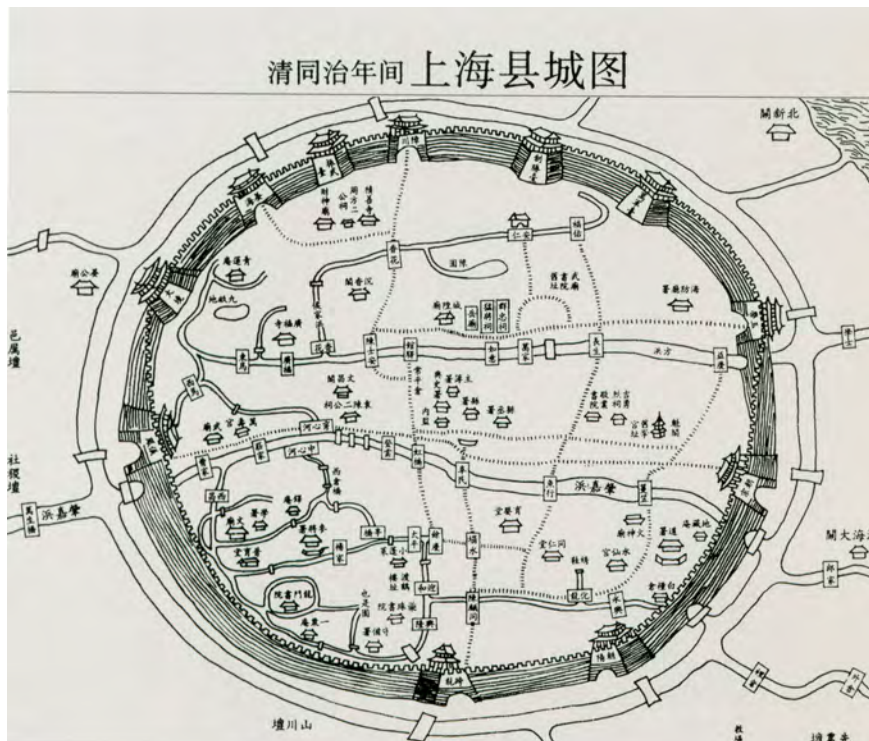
清同治年间上海县城图

関新北

邑厲壇

社稷壇

浜嘉肇

浜嘉肇

関大海

壇川山

地錦九

園豫

城隍廟

廟公秉

宮聖文

宮仙水

院書門龍

堂嬰育

堂仁同

廟武關

一粟庵

署縣

署道

署海防

廟神火

庵福廣

閣香沉

宮真

祠公二陳東